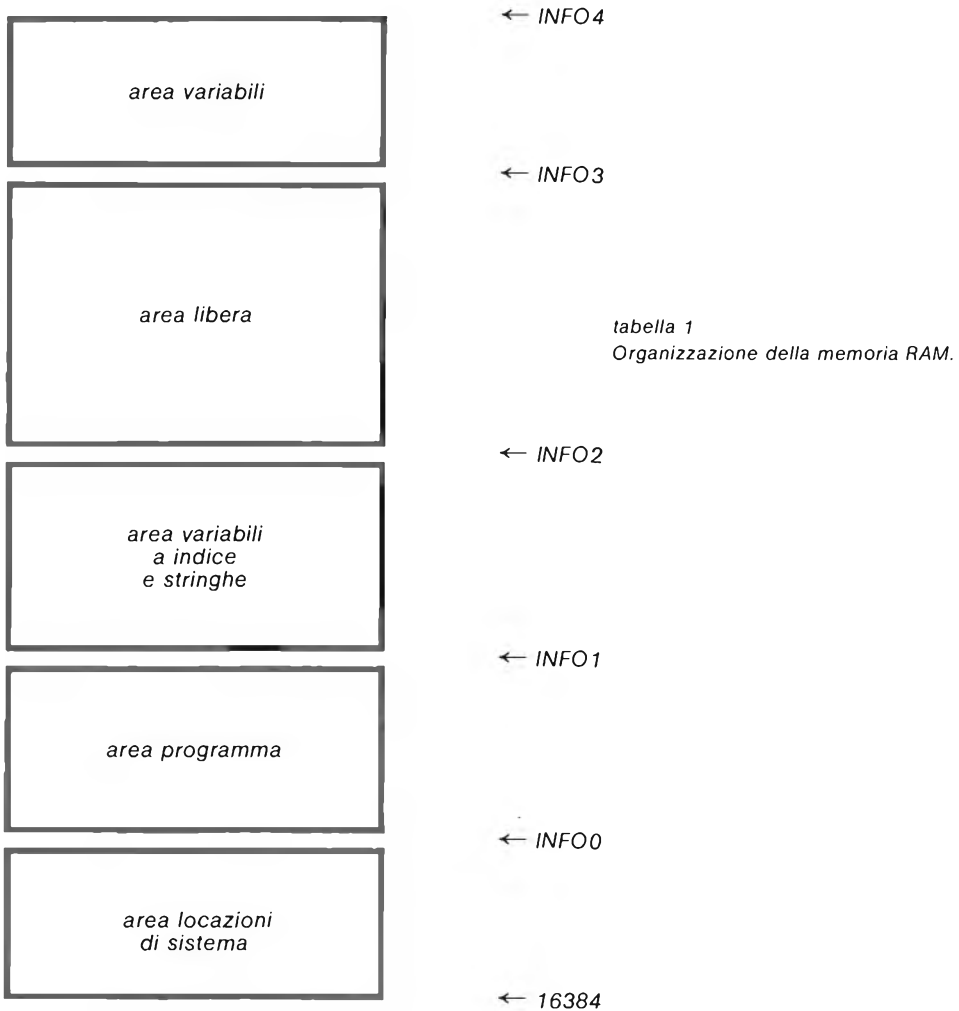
← INFO4

area variabili

← INFO3

area libera

tabella 1
Organizzazione della memoria RAM.

← INFO2

area variabili
a indice
e stringhe

← INFO1

area programma

← INFO0

area locazioni
di sistema

← 16384